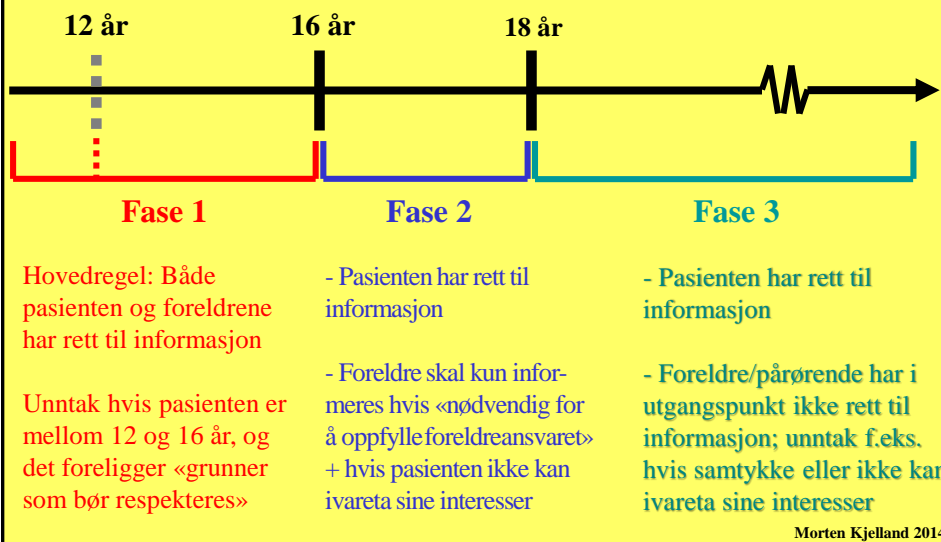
12 år

16 år

18 år

Fase 1

Fase 2

Fase 3

Hovedregel: Både pasienten og foreldrene har rett til informasjon

Unntak hvis pasienten er mellom 12 og 16 år, og det foreligger «grunner som bør respekteres»

- Pasienten har rett til informasjon

- Foreldre skal kun informeres hvis «nødvendig for å oppfylle foreldreansvaret» + hvis pasienten ikke kan ivareta sine interesser

- Pasienten har rett til informasjon

- Foreldre/pårørende har i utgangspunkt ikke rett til informasjon; unntak f.eks. hvis samtykke eller ikke kan ivareta sine interesser

Morten Kjelland 2014